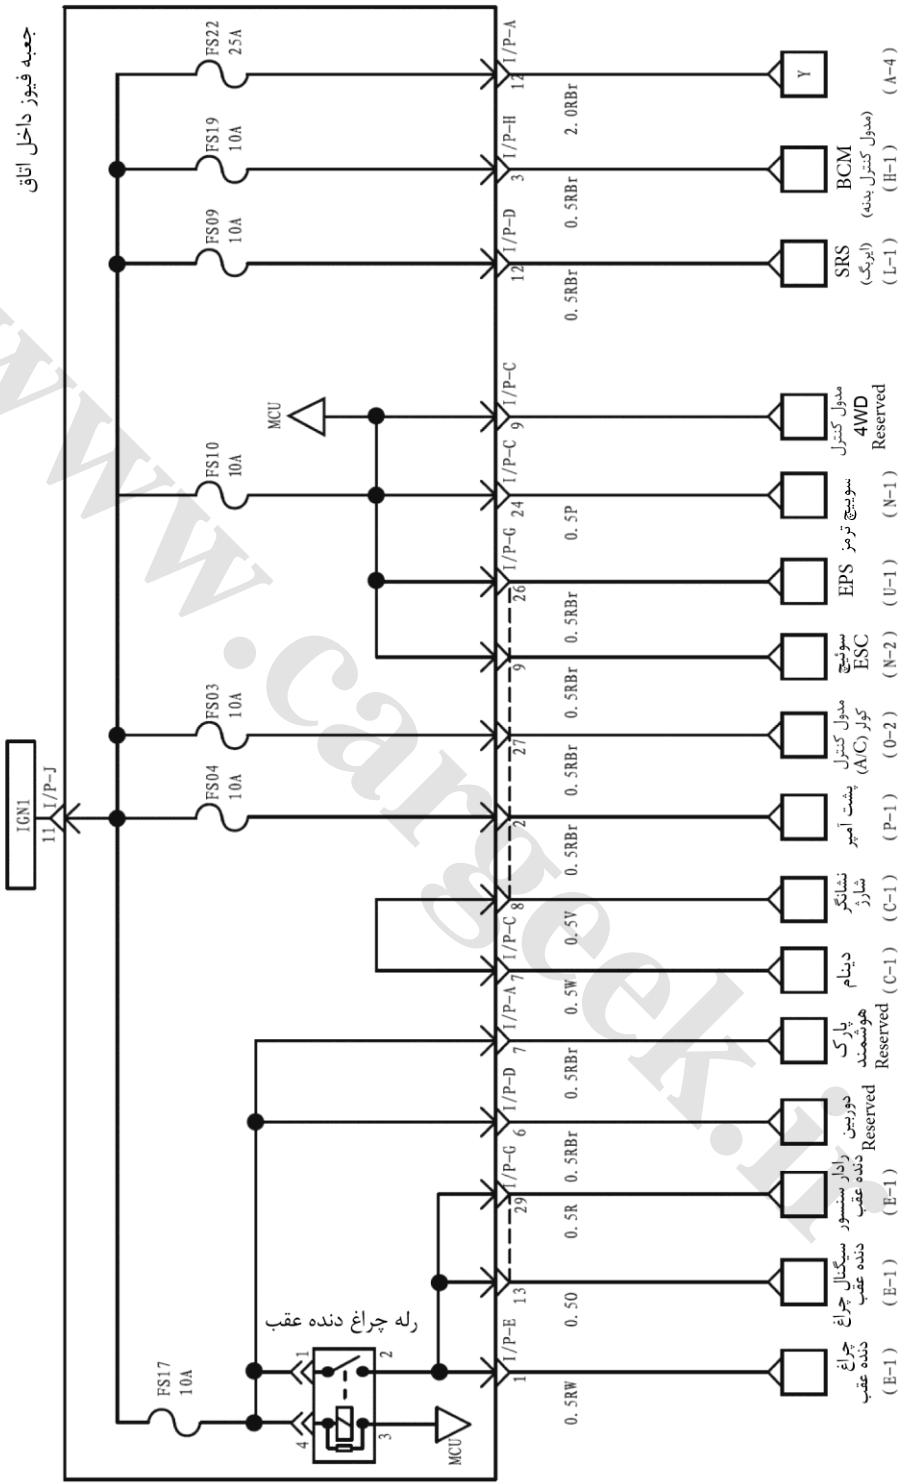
جعبه فیوز داخل اتاق

FS22 25A
I/P-A 12
2.0RBr
Y
(A-4)

FS19 10A
I/P-H 3
0.5RBr
BCM
(مدول کنترل بدنه)
(H-1)

FS09 10A
I/P-D 12
0.5RBr
SRS
(ایربگ)
(L-1)

MCU
I/P-C 9
مدول کنترل 4WD Reserved

FS10 10A
I/P-C 24
0.5P
سوییچ ترمز
(N-1)

I/P-G 26
0.5RBr
EPS
(U-1)

9
0.5RBr
سوئیچ ESC
(N-2)

FS03 10A
27
0.5RBr
مدول کنترل کولر (A/C)
(O-2)

IGN1
11 I/P-J

FS04 10A
2
0.5RBr
پشت آمپر
(P-1)

8
0.5V
نشانگر شارژ
(C-1)

I/P-C 7
0.5W
دینام
(C-1)

I/P-A 7
0.5RBr
پارک هوشمند Reserved

I/P-D 6
0.5RBr
دوربین Reserved

I/P-G 29
0.5R
رادار سنسور دنده عقب
(E-1)

13
0.5O
سیگنال چراغ دنده عقب
(E-1)

رله چراغ دنده عقب
1 2 3 4

FS17 10A

I/P-E 1
0.5RW
چراغ دنده عقب
(E-1)

MCU